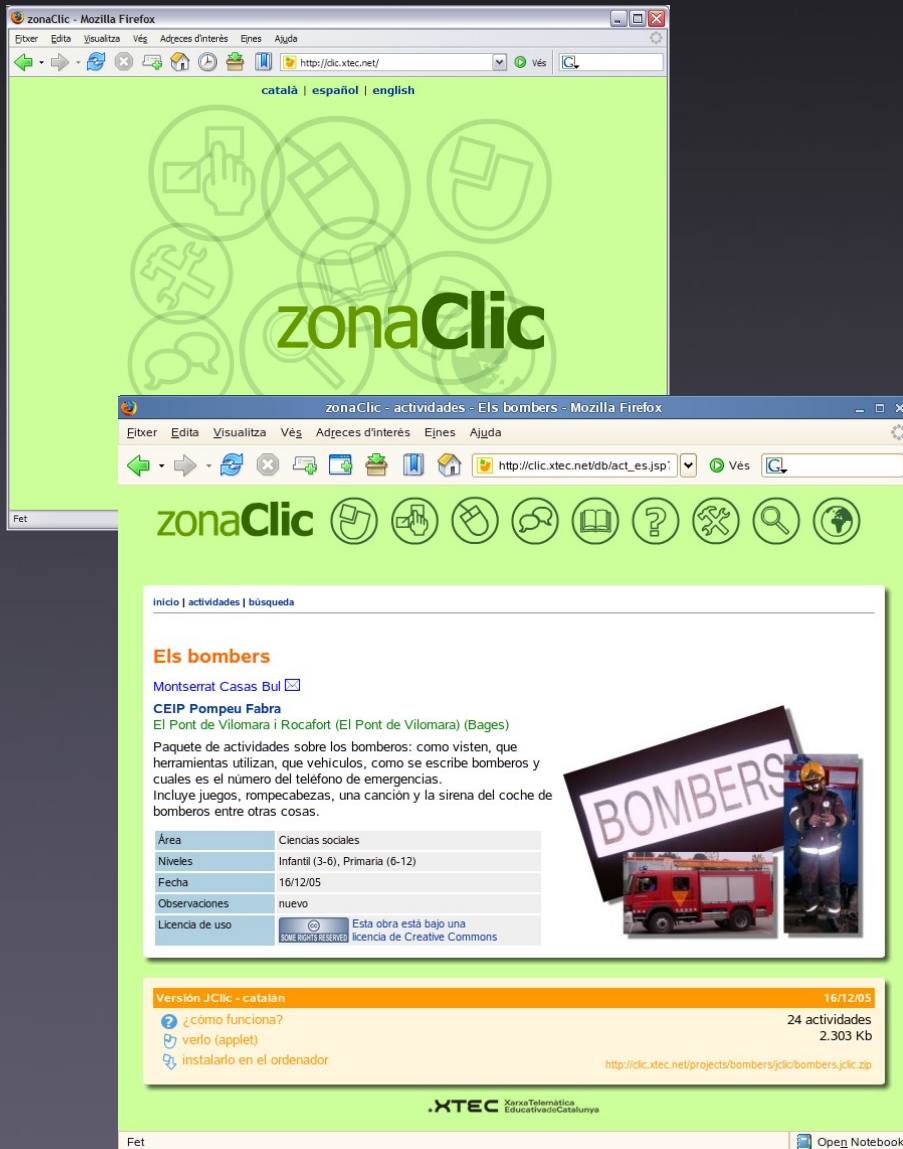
zonaClic - Mozilla Firefox

Fitxer Edita Visualitza Vés Adreces d'interès Eines Ajuda

http://clic.xtec.net/ Vés

català | español | english

zonaClic

Fet

zonaClic - actividades - Els bombers - Mozilla Firefox

Fitxer Edita Visualitza Vés Adreces d'interès Eines Ajuda

http://clic.xtec.net/db/act_es.jsp? Vés

zonaClic

inicio | actividades | búsqueda

Els bombers

Montserrat Casas Bul

CEIP Pompeu Fabra
El Pont de Vilomara i Rocafort (El Pont de Vilomara) (Bages)

Paquete de actividades sobre los bomberos: como visten, que herramientas utilizan, que vehículos, como se escribe bomberos y cuales es el número del teléfono de emergencias.
Incluye juegos, rompecabezas, una canción y la sirena del coche de bomberos entre otras cosas.

| Área | Ciencias sociales |
|---|---|
| Niveles | Infantil (3-6), Primaria (6-12) |
| Fecha | 16/12/05 |
| Observaciones | nuevo |
| Licencia de uso | SOME RIGHTS RESERVED Esta obra está bajo una licencia de Creative Commons |

BOMBERS

Versión JClic - catalán 16/12/05

¿cómo funciona?
verlo (applet)
instalarlo en el ordenador

24 actividades
2.303 Kb

http://clic.xtec.net/projects/bombers/jclic/bombers.jclic.zip

.XTEC XarxaTelemàtica EducativadeCatalunya

Fet

Open Notebook